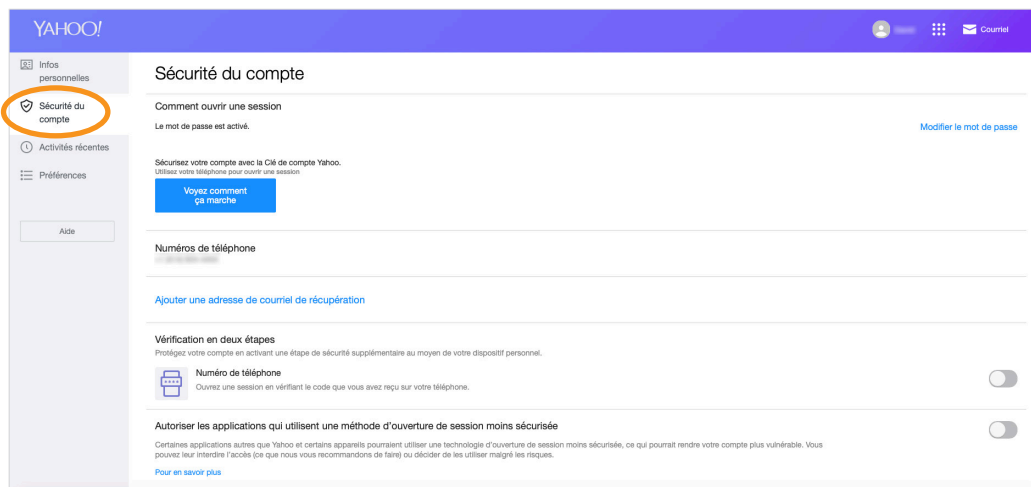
YAHOO!

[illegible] Courriel

Infos personnelles

Sécurité du compte

Activités récentes

Préférences

Aide

Sécurité du compte

Comment ouvrir une session

Le mot de passe est activé.

Modifier le mot de passe

Sécurisez votre compte avec la Clé de compte Yahoo.
Utilisez votre téléphone pour ouvrir une session

Voyez comment ça marche

Numéros de téléphone

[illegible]

Ajouter une adresse de courriel de récupération

Vérification en deux étapes

Protégez votre compte en activant une étape de sécurité supplémentaire au moyen de votre dispositif personnel.

Numéro de téléphone

Ouvrez une session en vérifiant le code que vous avez reçu sur votre téléphone.

Autoriser les applications qui utilisent une méthode d'ouverture de session moins sécurisée

Certaines applications autres que Yahoo et certains appareils pourraient utiliser une technologie d'ouverture de session moins sécurisée, ce qui pourrait rendre votre compte plus vulnérable. Vous pouvez leur interdire l'accès (ce que nous vous recommandons de faire) ou décider de les utiliser malgré les risques.

Pour en savoir plus